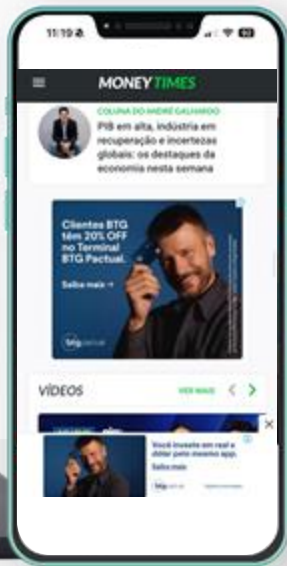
11:10

MONEY TIMES

COLUNA DO ANDRÉ GALHARDO

PIB em alta, indústria em recuperação e incertezas globais: os destaques da economia nesta semana

Clientes BTG têm 20% OFF no Terminal BTG Pactual.

Saiba mais →

btg pactual

VÍDEOS

VER MAIS

Você investe em real e dólar pelo mesmo app.

Saiba mais

btg pactual